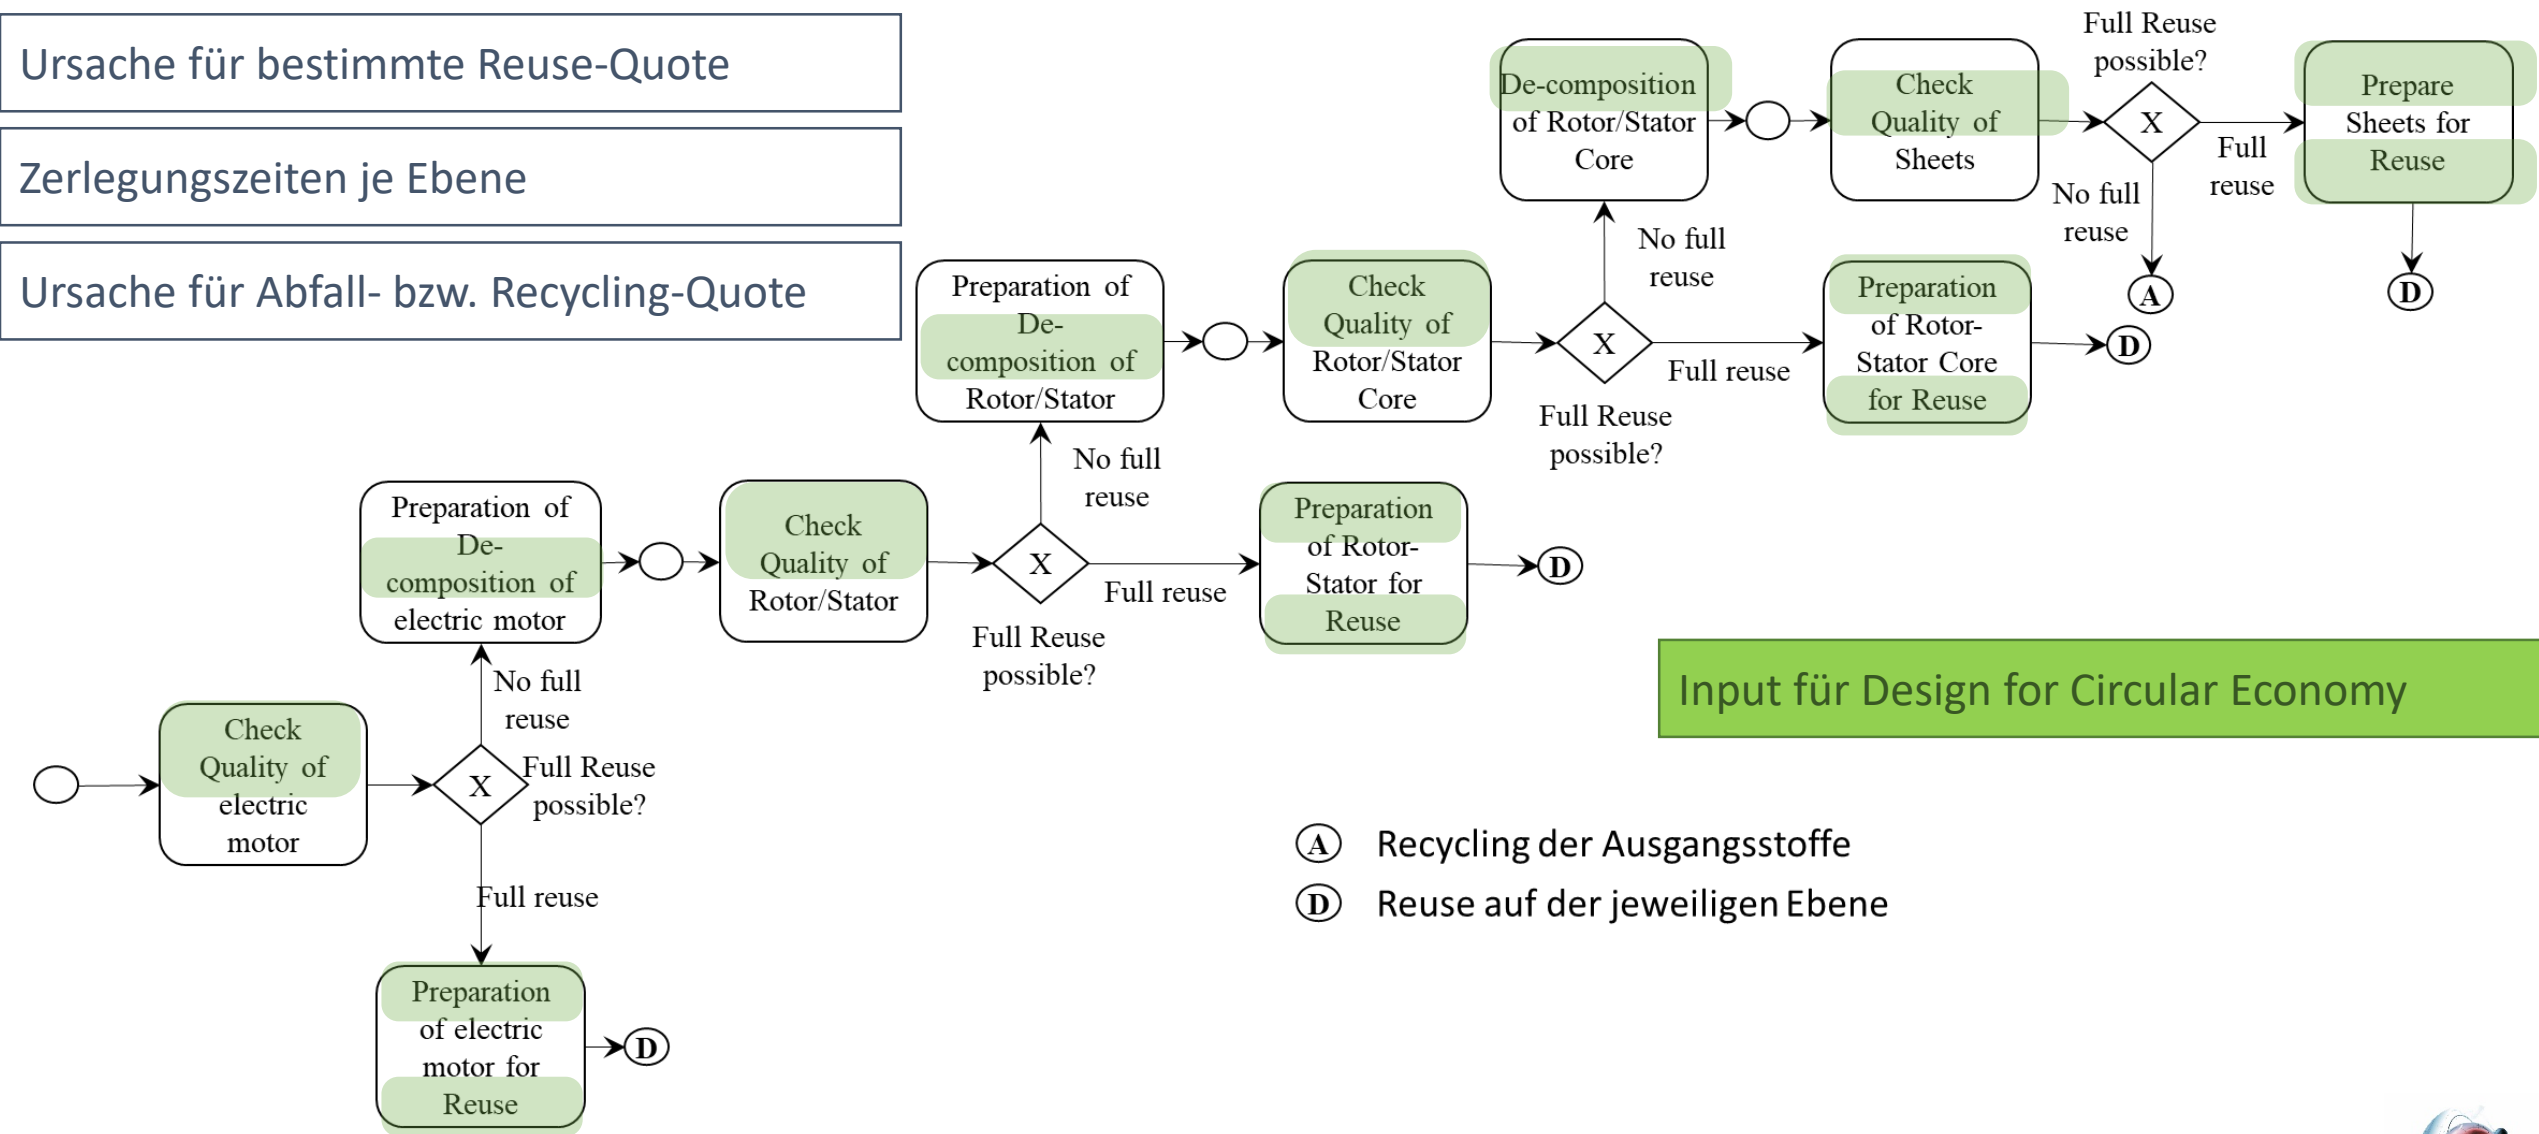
Ursache für bestimmte Reuse-Quote

Zerlegungszeiten je Ebene

Ursache für Abfall- bzw. Recycling-Quote

De-composition of Rotor/Stator Core

Check Quality of Sheets

Full Reuse possible?

X

Full reuse

No full reuse

Prepare Sheets for Reuse

A

D

Preparation of De-composition of Rotor/Stator

Check Quality of Rotor/Stator Core

X

No full reuse

Full reuse

Full Reuse possible?

Preparation of Rotor-Stator Core for Reuse

D

Preparation of De-composition of electric motor

Check Quality of Rotor/Stator

X

No full reuse

Full reuse

Full Reuse possible?

Preparation of Rotor-Stator for Reuse

D

Input für Design for Circular Economy

Check Quality of electric motor

X

No full reuse

Full Reuse possible?

Full reuse

Preparation of electric motor for Reuse

D

A Recycling der Ausgangsstoffe

D Reuse auf der jeweiligen Ebene